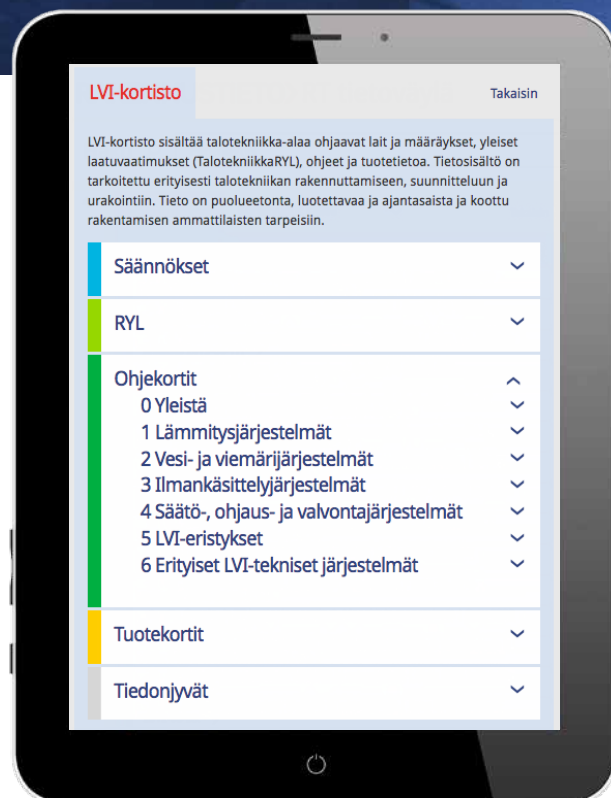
LVI-kortisto

Takaisin

LVI-kortisto sisältää talotekniikka-alaa ohjaavat lait ja määräykset, yleiset laatuvaatimukset (TalotekniikkaRYL), ohjeet ja tuotetietoa. Tietosisältö on tarkoitettu erityisesti talotekniikan rakennuttamiseen, suunnitteluun ja urakointiin. Tieto on puolueetonta, luotettavaa ja ajantasaista ja koottu rakentamisen ammattilaisten tarpeisiin.

Säännökset

RYL

Ohjekortit
0 Yleistä
1 Lämmitysjärjestelmät
2 Vesi- ja viemärijärjestelmät
3 Ilmankäsittelyjärjestelmät
4 Säätö-, ohjaus- ja valvontajärjestelmät
5 LVI-eristykset
6 Erityiset LVI-tekniset järjestelmät

Tuotekortit

Tiedonjyvät